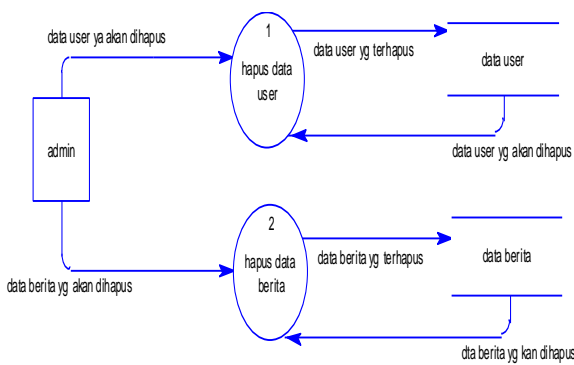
data user ya akan dihapus

1
hapus data user

data user yg terhapus

data user

data user yg akan dihapus

admin

2
hapus data berita

data berita yg terhapus

data berita

data berita yg akan dihapus

dta berita yg kan dihapus